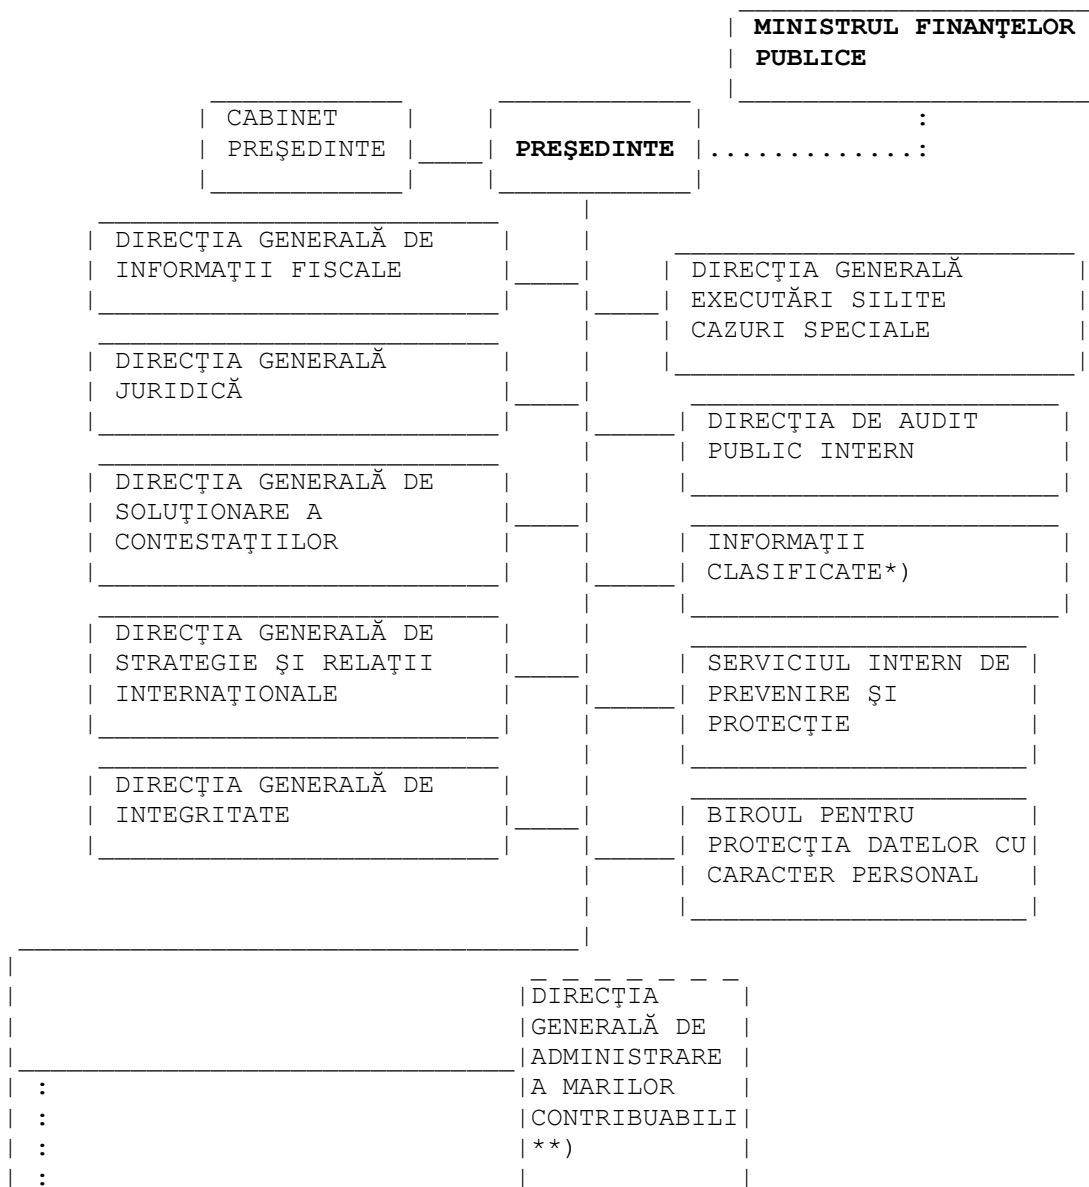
MINISTRUL FINANŢELOR PUBLICE

CABINET PREŞEDINTE

PREŞEDINTE

DIRECŢIA GENERALĂ DE INFORMAŢII FISCALE

DIRECŢIA GENERALĂ JURIDICĂ

DIRECŢIA GENERALĂ DE SOLUŢIONARE A CONTESTAŢIILOR

DIRECŢIA GENERALĂ DE STRATEGIE ŞI RELAŢII INTERNAŢIONALE

DIRECŢIA GENERALĂ DE INTEGRITATE

DIRECŢIA GENERALĂ EXECUTĂRI SILITE CAZURI SPECIALE

DIRECŢIA DE AUDIT PUBLIC INTERN

INFORMAŢII CLASIFICATE*)

SERVICIUL INTERN DE PREVENIRE ŞI PROTECŢIE

BIROUL PENTRU PROTECŢIA DATELOR CU CARACTER PERSONAL

DIRECŢIA GENERALĂ DE ADMINISTRARE A MARILOR CONTRIBUABILI **)